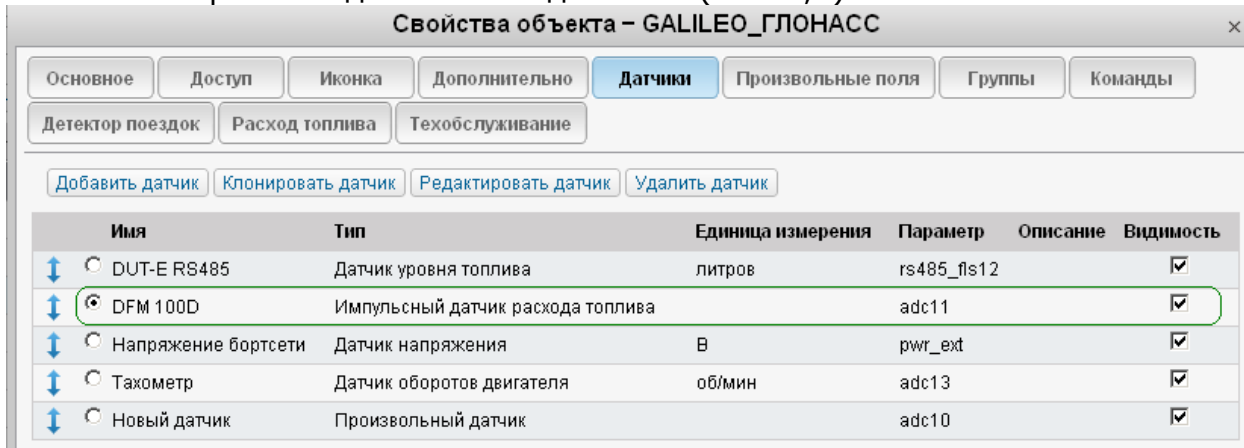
Свойства объекта – GALILEO_ГЛОНАСС

×

Основное | Доступ | Иконка | Дополнительно | Датчики | Произвольные поля | Группы | Команды
Детектор поездок | Расход топлива | Техобслуживание

Добавить датчик | Клонировать датчик | Редактировать датчик | Удалить датчик

| Имя | Тип | Единица измерения | Параметр | Описание | Видимость |
|---|---|---|---|---|---|
| DUT-E RS485 | Датчик уровня топлива | литров | rs485_fls12 | | ☑ |
| DFM 100D | Импульсный датчик расхода топлива | | adc11 | | ☑ |
| Напряжение бортсети | Датчик напряжения | В | pwr_ext | | ☑ |
| Тахометр | Датчик оборотов двигателя | об/мин | adc13 | | ☑ |
| Новый датчик | Произвольный датчик | | adc10 | | ☑ |